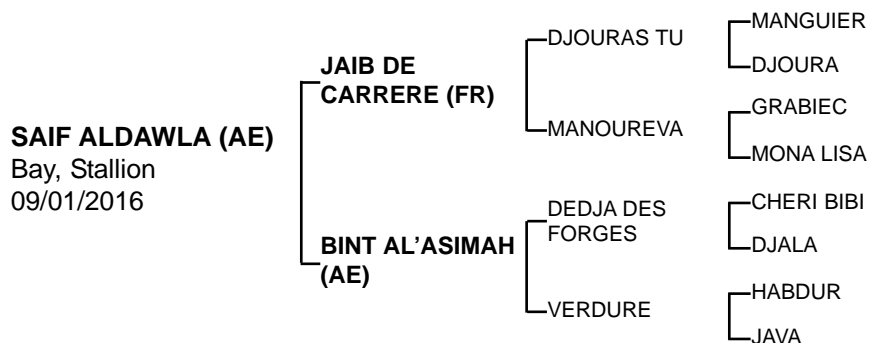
SAIF ALDAWLA (AE)
Bay, Stallion
09/01/2016

JAIB DE CARRERE (FR)

DJOURAS TU

MANGUIER

DJOURA

MANOUREVA

GRABIEC

MONA LISA

BINT AL'ASIMAH (AE)

DEDJA DES FORGES

CHERI BIBI

DJALA

VERDURE

HABDUR

JAVA